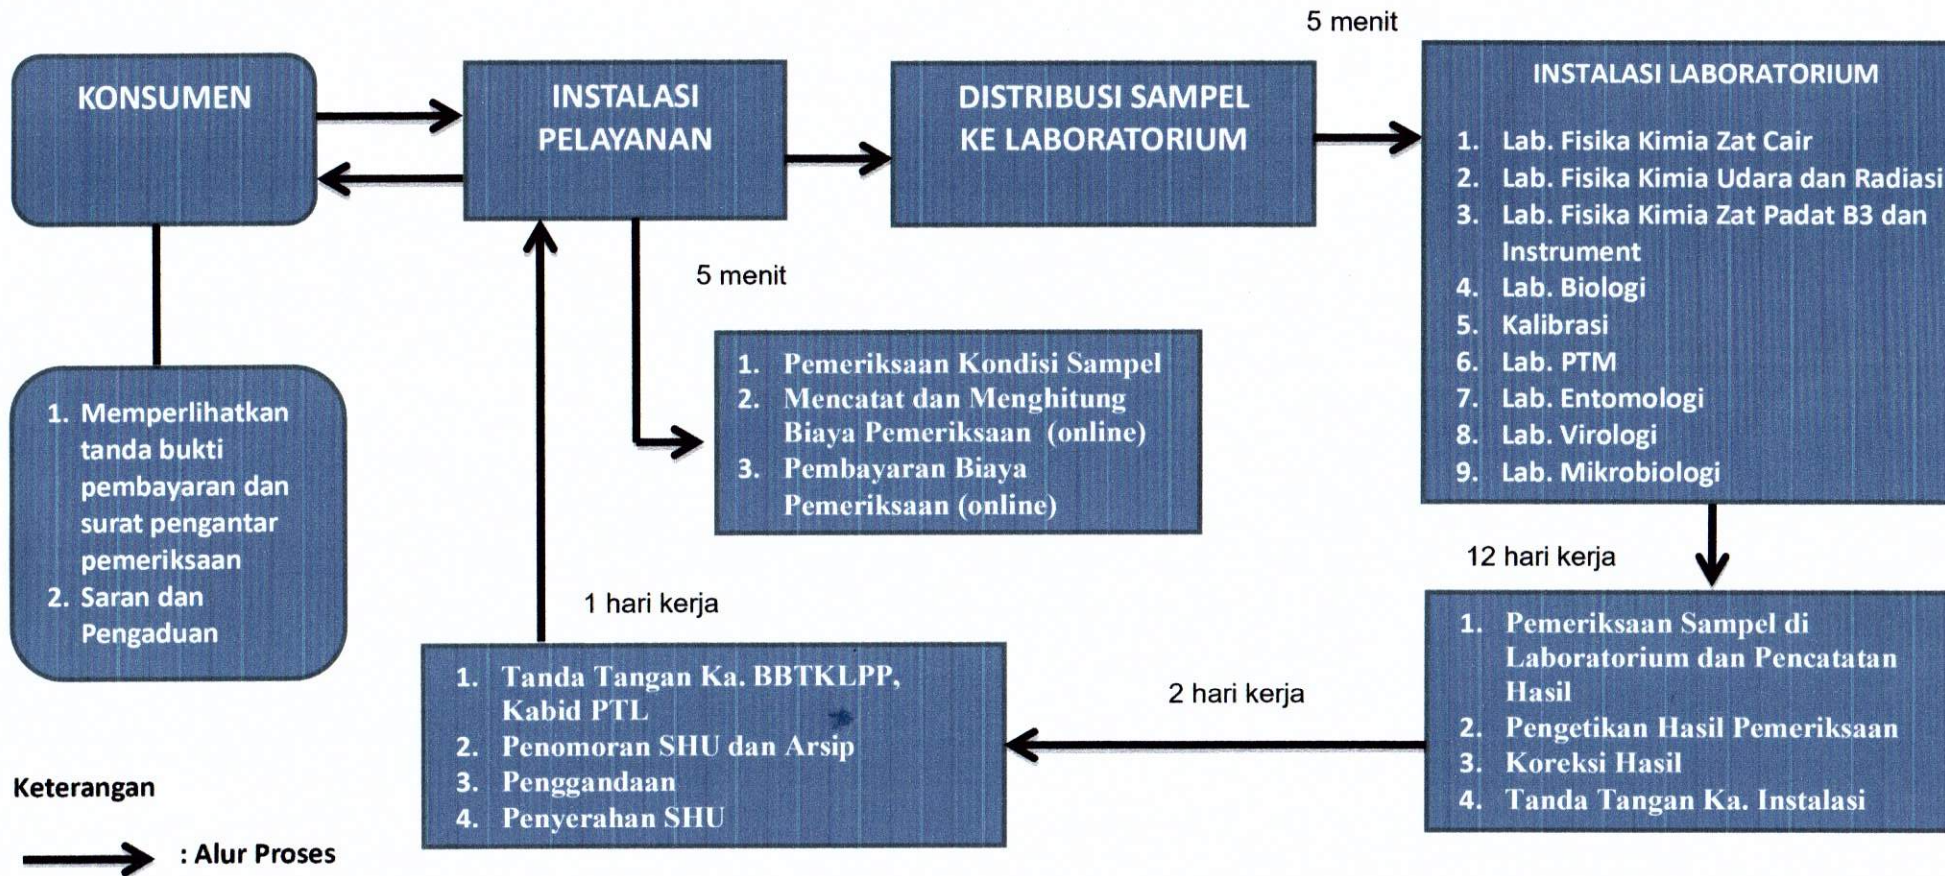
KONSUMEN

INSTALASI PELAYANAN

DISTRIBUSI SAMPEL KE LABORATORIUM

5 menit

INSTALASI LABORATORIUM

1. Lab. Fisika Kimia Zat Cair
2. Lab. Fisika Kimia Udara dan Radiasi
3. Lab. Fisika Kimia Zat Padat B3 dan Instrument
4. Lab. Biologi
5. Kalibrasi
6. Lab. PTM
7. Lab. Entomologi
8. Lab. Virologi
9. Lab. Mikrobiologi

5 menit

1. Pemeriksaan Kondisi Sampel
2. Mencatat dan Menghitung Biaya Pemeriksaan (online)
3. Pembayaran Biaya Pemeriksaan (online)

1. Memperlihatkan tanda bukti pembayaran dan surat pengantar pemeriksaan
2. Saran dan Pengaduan

12 hari kerja

1 hari kerja

1. Pemeriksaan Sampel di Laboratorium dan Pencatatan Hasil
2. Pengetikan Hasil Pemeriksaan
3. Koreksi Hasil
4. Tanda Tangan Ka. Instalasi

2 hari kerja

1. Tanda Tangan Ka. BBTKLPP, Kabid PTL
2. Penomoran SHU dan Arsip
3. Penggandaan
4. Penyerahan SHU

Keterangan

: Alur Proses